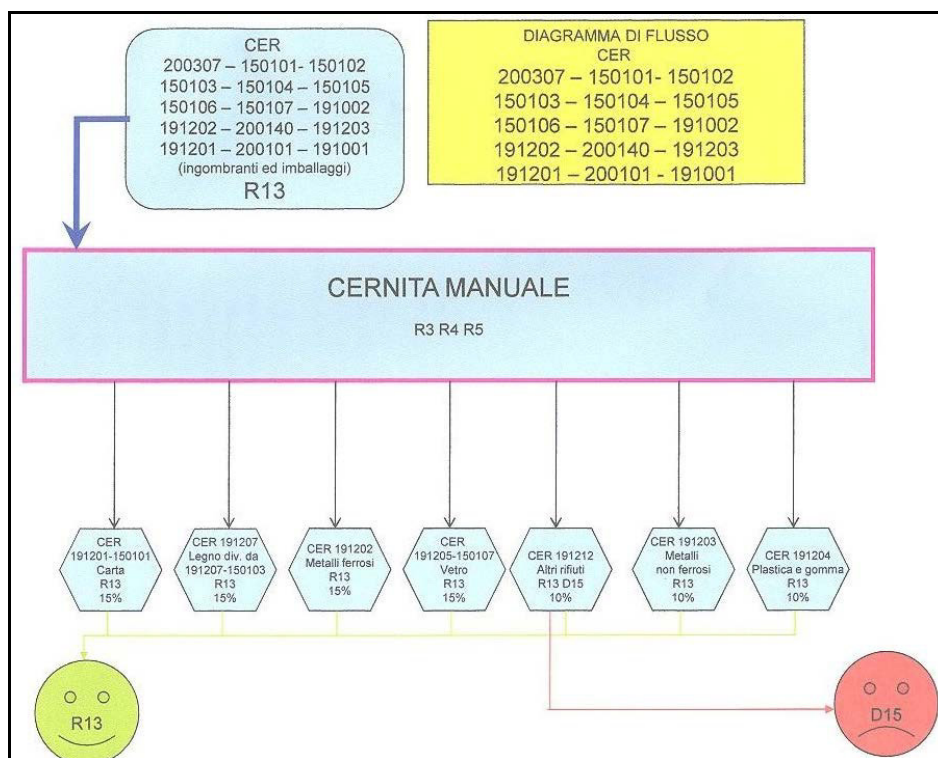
CER
200307 – 150101- 150102
150103 – 150104 – 150105
150106 – 150107 – 191002
191202 – 200140 – 191203
191201 – 200101 – 191001
(ingombranti ed imballaggi)
R13

DIAGRAMMA DI FLUSSO
CER
200307 – 150101- 150102
150103 – 150104 – 150105
150106 – 150107 – 191002
191202 – 200140 – 191203
191201 – 200101 - 191001

CERNITA MANUALE
R3 R4 R5

CER
191201-150101
Carta
R13
15%

CER 191207
Legno div. da
191207-150103
R13
15%

CER 191202
Metalli ferrosi
R13
15%

CER
191205-150107
Vetro
R13
15%

CER 191212
Altri rifiuti
R13 D15
10%

CER 191203
Metalli
non ferrosi
R13
10%

CER 191204
Plastica e gomma
R13
10%

R13

D15